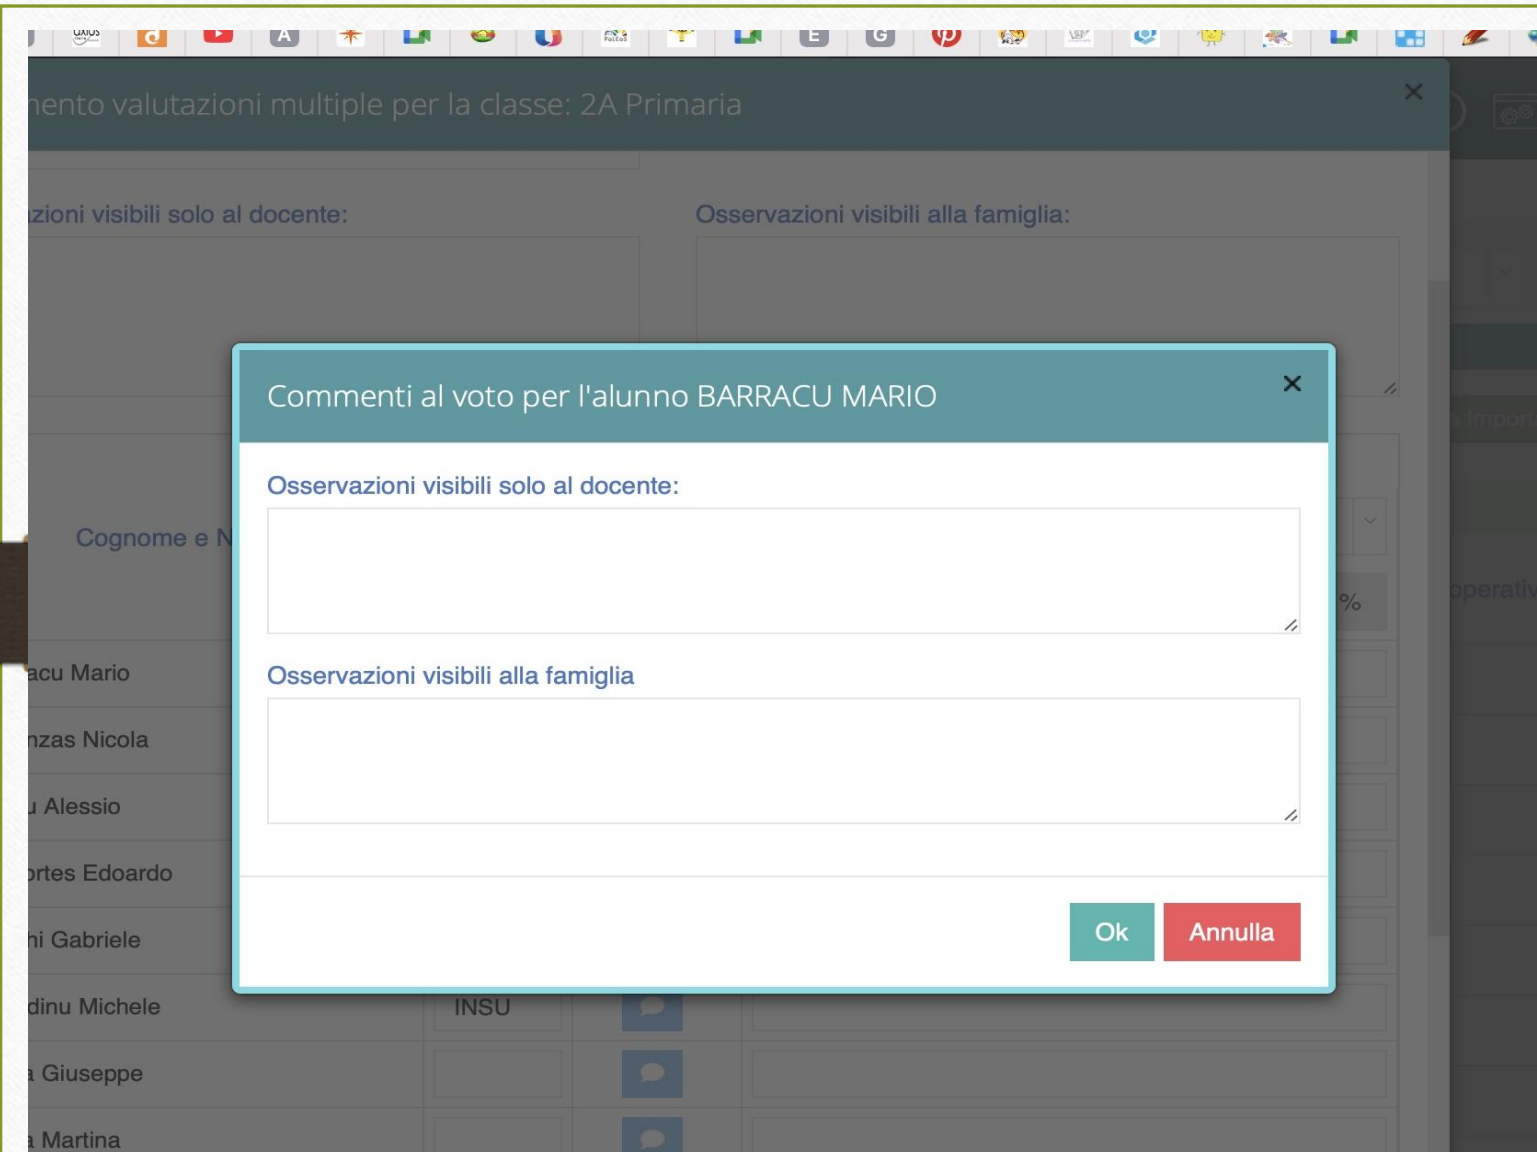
nento valutazioni multiple per la classe: 2A Primaria

×

zioni visibili solo al docente:

Osservazioni visibili alla famiglia:

Cognome e N

acu Mario
nzas Nicola
u Alessio
ortes Edoardo
hi Gabriele
dinu Michele
a Giuseppe
a Martina

INSU

%

operativ

Commenti al voto per l'alunno BARRACU MARIO

×

Osservazioni visibili solo al docente:

Osservazioni visibili alla famiglia

Ok

Annulla